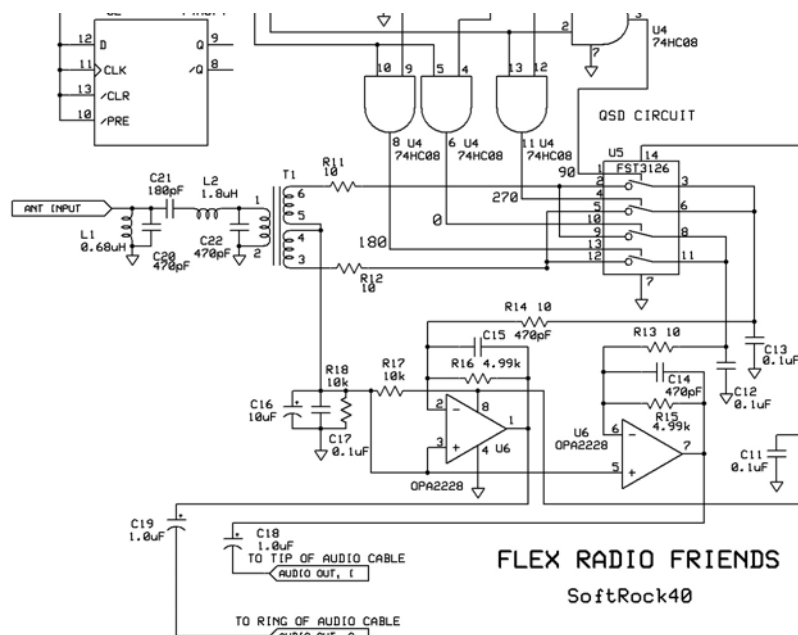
12 D
11 CLK
13 /CLR
10 /PRE
Q 9
/Q 8

2
3
U4
74HC08
7

10 9
5 4
13 12
8 U4
74HC08
6 U4
74HC08
11 U4
74HC08

QSD CIRCUIT

U5
FST3126
1
14
90
2
3
4
270
5
6
0
10
9
8
180
13
12
11
7

ANT INPUT
L1
0.68uH
C21
180pF
C20
470pF
L2
1.8uH
C22
470pF
T1
1
6
5
4
2
3
R11
10
R12
10

R14 10
C15 470pF
R16 4.99k
R13 10
C14
470pF
R15
4.99k
C13
0.1uF
C12
0.1uF
C11
0.1uF

R18
10k
R17
10k
C16
10uF
C17
0.1uF
2
8
1
3
4 U6
OPA2228
U6
OPA2228
6
7
5

C19
1.0uF
C18
1.0uF
TO TIP OF AUDIO CABLE
AUDIO OUT, I
TO RING OF AUDIO CABLE
AUDIO OUT, Q

FLEX RADIO FRIENDS
SoftRock40